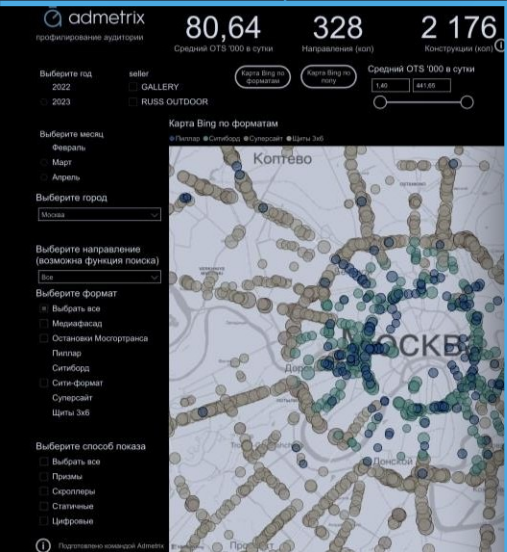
admetrix
профилирование аудитории

80,64
Средний OTS '000 в сутки

328
Направления (кол)

2 176
Конструкции (кол)

Выберите год
2022
2023

seller
GALLERY
RUSS OUTDOOR

Карта Bing по форматам

Карта Bing по полу

Средний OTS '000 в сутки
1,40
441,65

Выберите месяц
Февраль
Март
Апрель

Выберите город
Москва

Выберите направление (возможна функция поиска)
Все

Выберите формат
Выбрать все
Медиафасад
Остановки Мосгортранса
Пиллар
Ситиборд
Сити-формат
Суперсайт
Щиты 3х6

Выберите способ показа
Выбрать все
Призмы
Скроллеры
Статичные
Цифровые

Подготовлено командой Admetrix

Карта Bing по форматам
Пиллар Ситиборд Суперсайт Щиты 3х6

Коптево
МОСКВ
Донской
Про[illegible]